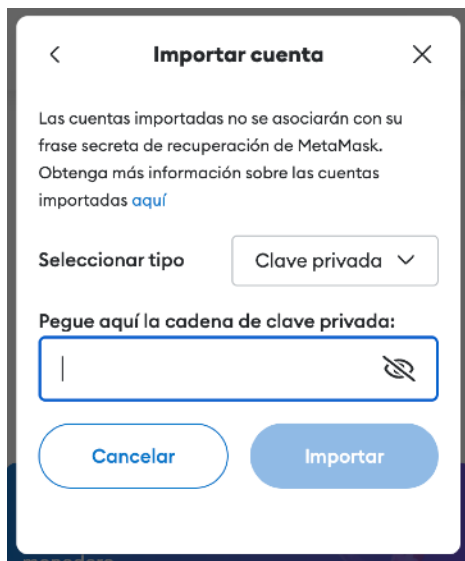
Importar cuenta

Las cuentas importadas no se asociarán con su frase secreta de recuperación de MetaMask. Obtenga más información sobre las cuentas importadas aquí

Seleccionar tipo

Clave privada

Pegue aquí la cadena de clave privada:

Cancelar

Importar